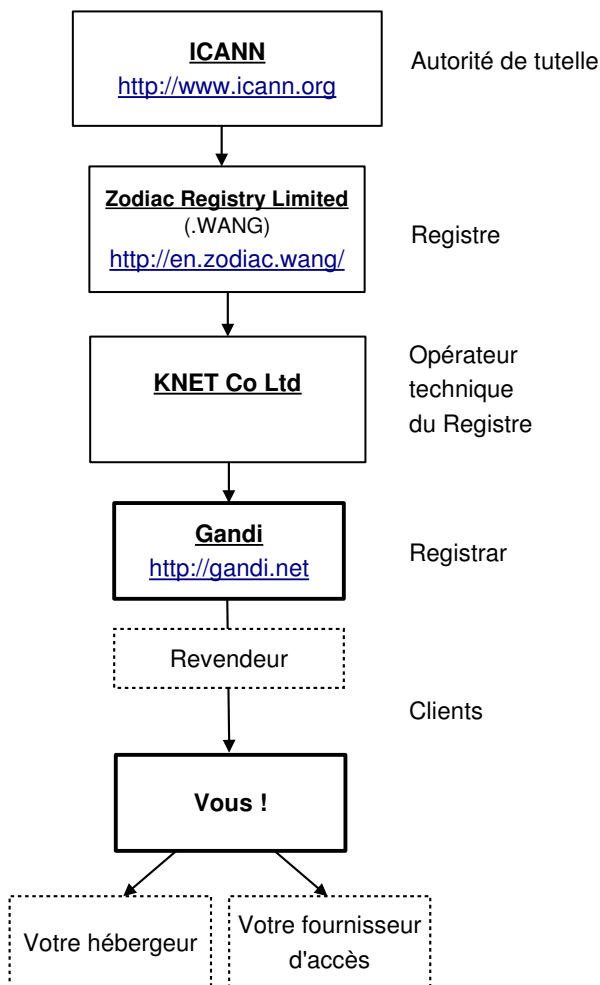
ICANN
http://www.icann.org

Autorité de tutelle

Zodiac Registry Limited
(.WANG)
http://en.zodiac.wang/

Registre

KNET Co Ltd

Opérateur technique du Registre

Gandi
http://gandi.net

Registrar

Revendeur

Clients

Vous !

Votre hébergeur

Votre fournisseur d'accès